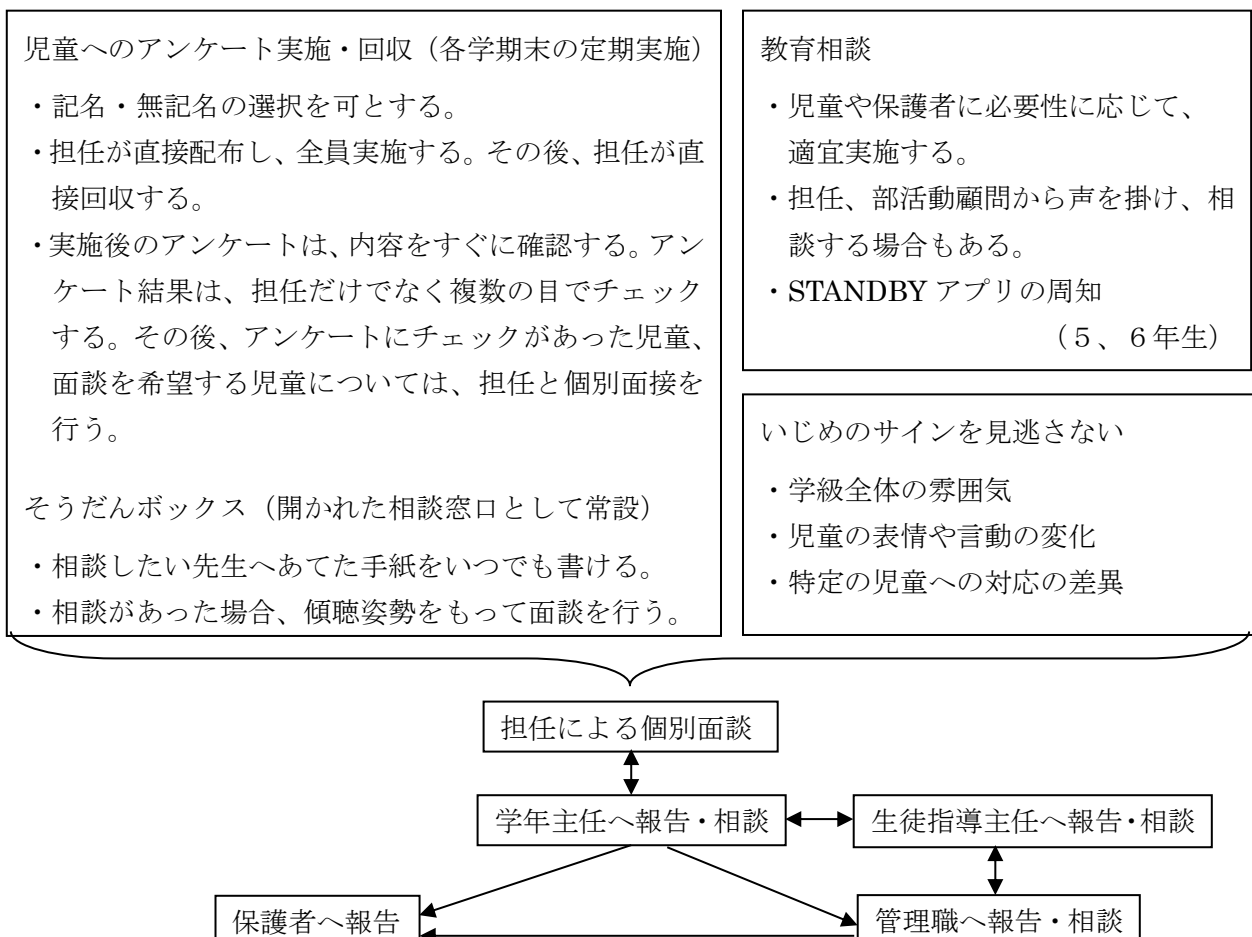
児童へのアンケート実施・回収（各学期末の定期実施）

・記名・無記名の選択を可とする。
・担任が直接配布し、全員実施する。その後、担任が直接回収する。
・実施後のアンケートは、内容をすぐに確認する。アンケート結果は、担任だけでなく複数の目でチェックする。その後、アンケートにチェックがあった児童、面談を希望する児童については、担任と個別面接を行う。

そうだんボックス（開かれた相談窓口として常設）

・相談したい先生へあてた手紙をいつでも書ける。
・相談があった場合、傾聴姿勢をもって面談を行う。

教育相談

・児童や保護者に必要性に応じて、適宜実施する。
・担任、部活動顧問から声を掛け、相談する場合もある。
・STANDBY アプリの周知
（５、６年生）

いじめのサインを見逃さない

・学級全体の雰囲気
・児童の表情や言動の変化
・特定の児童への対応の差異

担任による個別面談

学年主任へ報告・相談

生徒指導主任へ報告・相談

保護者へ報告

管理職へ報告・相談